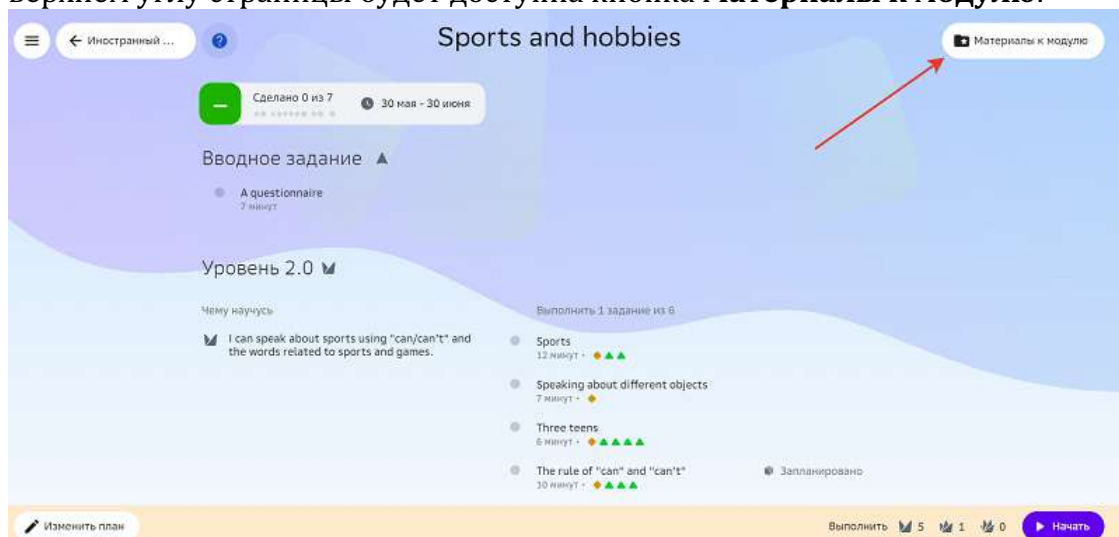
верхнем углу страницы будет доступна кнопка **Материалы к модулю**.

← Иностранный ...

Sports and hobbies

Материалы к модулю

Сделано 0 из 7

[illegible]

30 мая - 30 июня

Вводное задание

A questionnaire
7 минут

Уровень 2.0

Чему научусь

I can speak about sports using "can/can't" and the words related to sports and games.

Выполнить 1 задание из 6

Sports
12 минут ·

Speaking about different objects
7 минут ·

Three teens
6 минут ·

The rule of "can" and "can't"
10 минут ·

Запланировано

Изменить план

Выполнить 5 1 0

Начать